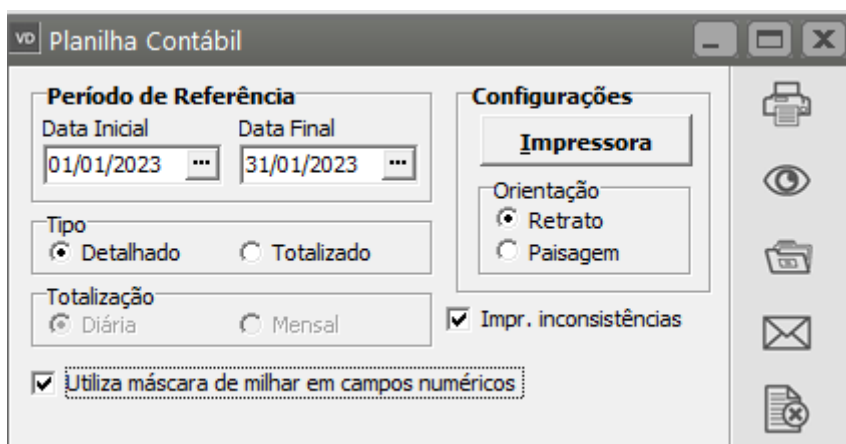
VD Planilha Contábil

Período de Referência
Data Inicial 01/01/2023 ...
Data Final 31/01/2023 ...

Configurações
Impressora
Orientação
Retrato
Paisagem

Tipo
Detalhado
Totalizado

Totalização
Diária
Mensal

Impr. inconsistências

Utiliza máscara de milhar em campos numéricos